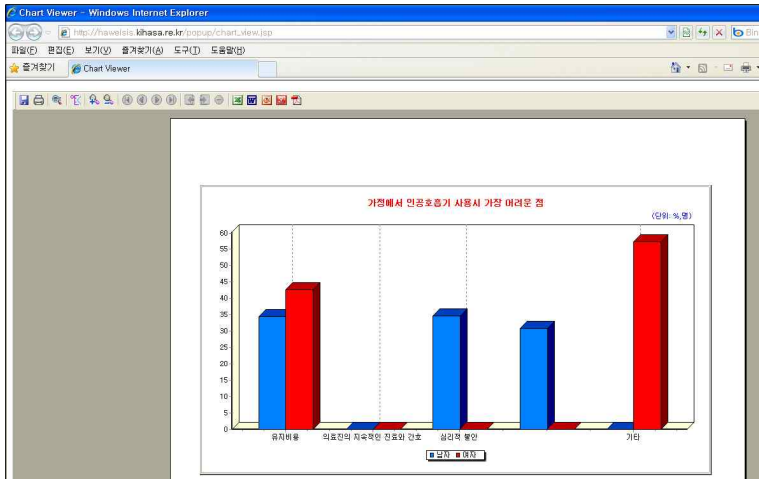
Chart Viewer - Windows Internet Explorer

http://hawelsis.kihasa.re.kr/popup/chart_view.jsp

파일(F) 편집(E) 보기(V) 즐겨찾기(A) 도구(T) 도움말(H)

즐겨찾기 Chart Viewer

가정에서 인공호흡기 사용시 가장 어려운 점

(단위: %,명)

60
55
50
45
40
35
30
25
20
15
10
5
0

유지비용 의료진의 지속적인 진료와 간호 심리적 불안 기타

남자 여자